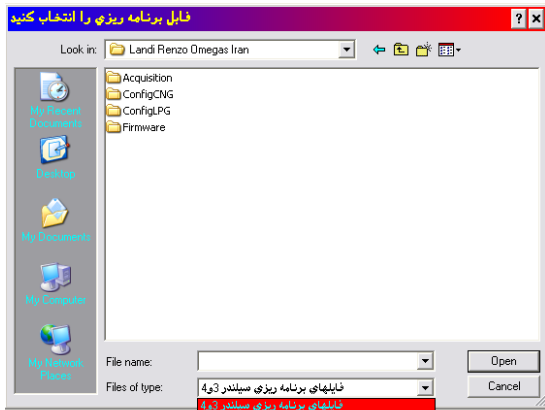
فایل برنامه ریزي را انتخاب کنید
?
X
Look in:
Landi Renzo Omegas Iran
Acquisition
ConfigCNG
ConfigLPG
Firmware
My Recent Documents
Desktop
My Documents
My Computer
My Network Places
File name:
Files of type:
فایلهاي برنامه ریزي سیلندر 3و4
فایلهاي برنامه ریزي سیلندر 3و4
Open
Cancel